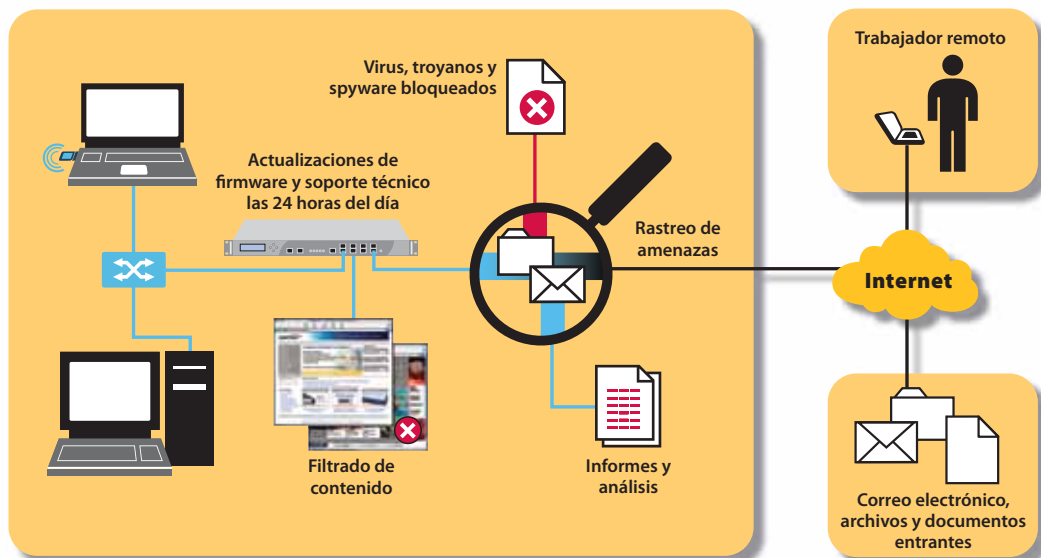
Virus, troyanos y spyware bloqueados

Trabajador remoto

Actualizaciones de firmware y soporte técnico las 24 horas del día

Rastreo de amenazas

Internet

Filtrado de contenido

Informes y análisis

Correo electrónico, archivos y documentos entrantes